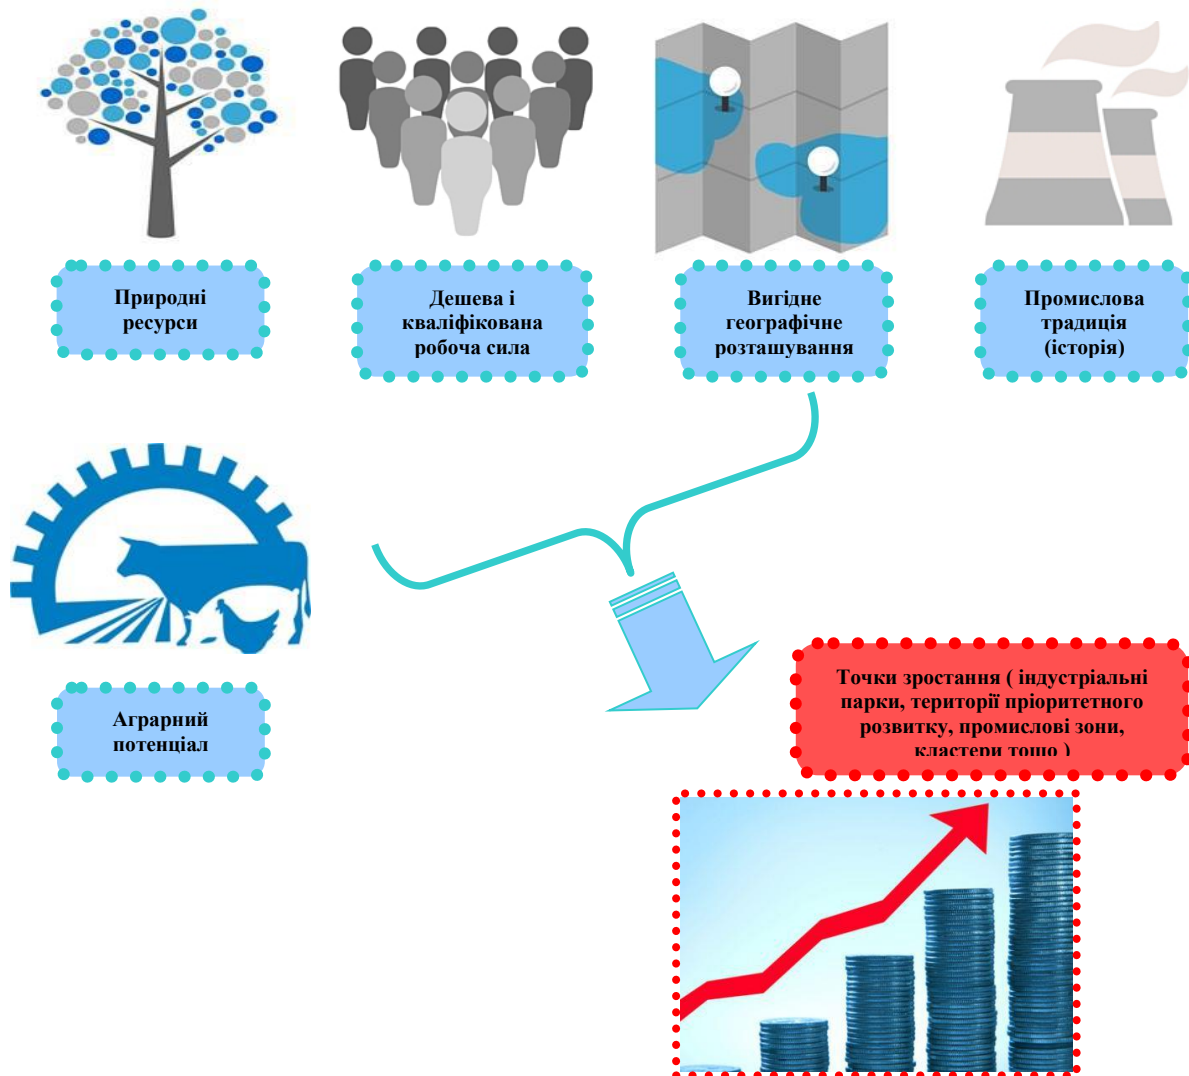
Природні ресурси

Дешева і кваліфікована робоча сила

Вигідне географічне розташування

Промислова традиція (історія)

Аграрний потенціал

Точки зростання ( індустріальні парки, території пріоритетного розвитку, промислові зони, кластери тощо )